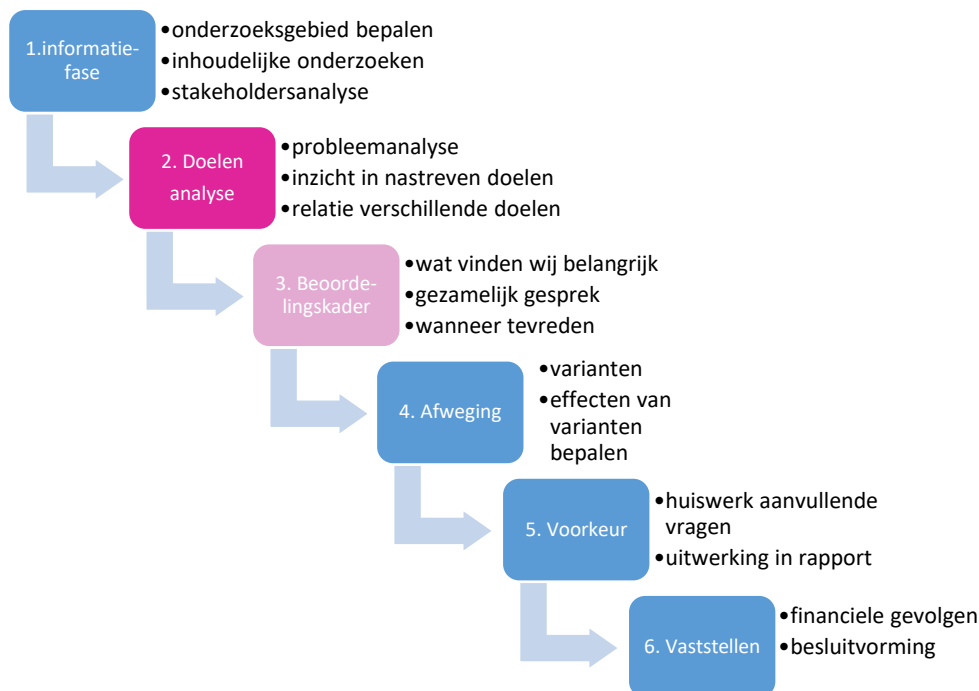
1.informatiefase

•onderzoeksgebied bepalen
•inhoudelijke onderzoeken
•stakeholdersanalyse

2. Doelen analyse

•probleemanalyse
•inzicht in nastreven doelen
•relatie verschillende doelen

3. Beoordelingskader

•wat vinden wij belangrijk
•gezamelijk gesprek
•wanneer tevreden

4. Afweging

•varianten
•effecten van varianten bepalen

5. Voorkeur

•huiswerk aanvullende vragen
•uitwerking in rapport

6. Vaststellen

•financiele gevolgen
•besluitvorming